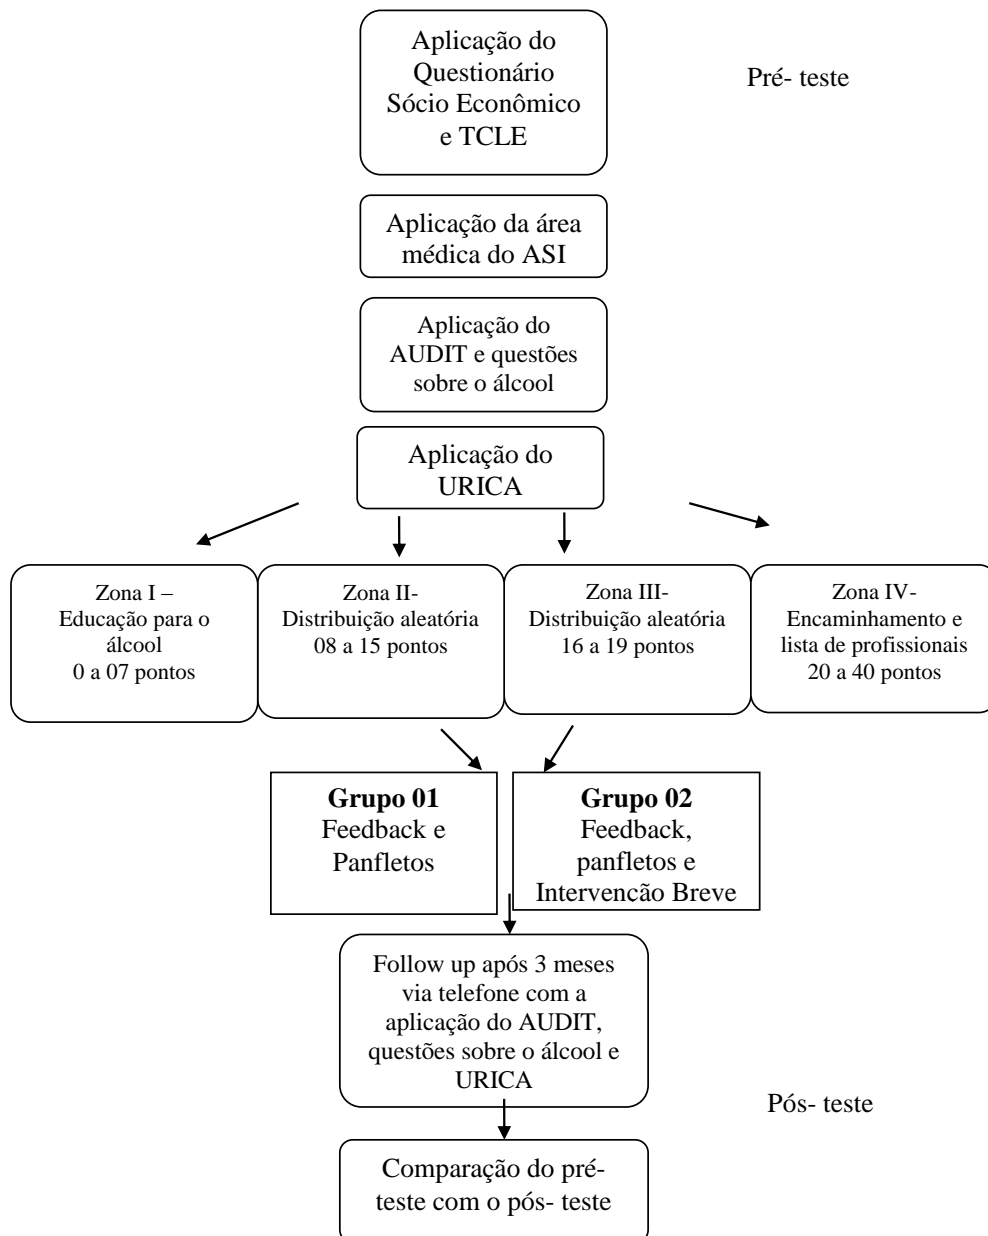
Aplicação do Questionário Sócio Econômico e TCLE

Pré- teste

Aplicação da área médica do ASI

Aplicação do AUDIT e questões sobre o álcool

Aplicação do URICA

Zona I – Educação para o álcool 0 a 07 pontos

Zona II- Distribuição aleatória 08 a 15 pontos

Zona III- Distribuição aleatória 16 a 19 pontos

Zona IV- Encaminhamento e lista de profissionais 20 a 40 pontos

**Grupo 01** Feedback e Panfletos

**Grupo 02** Feedback, panfletos e Intervencão Breve

Follow up após 3 meses via telefone com a aplicação do AUDIT, questões sobre o álcool e URICA

Pós- teste

Comparação do pré-teste com o pós- teste